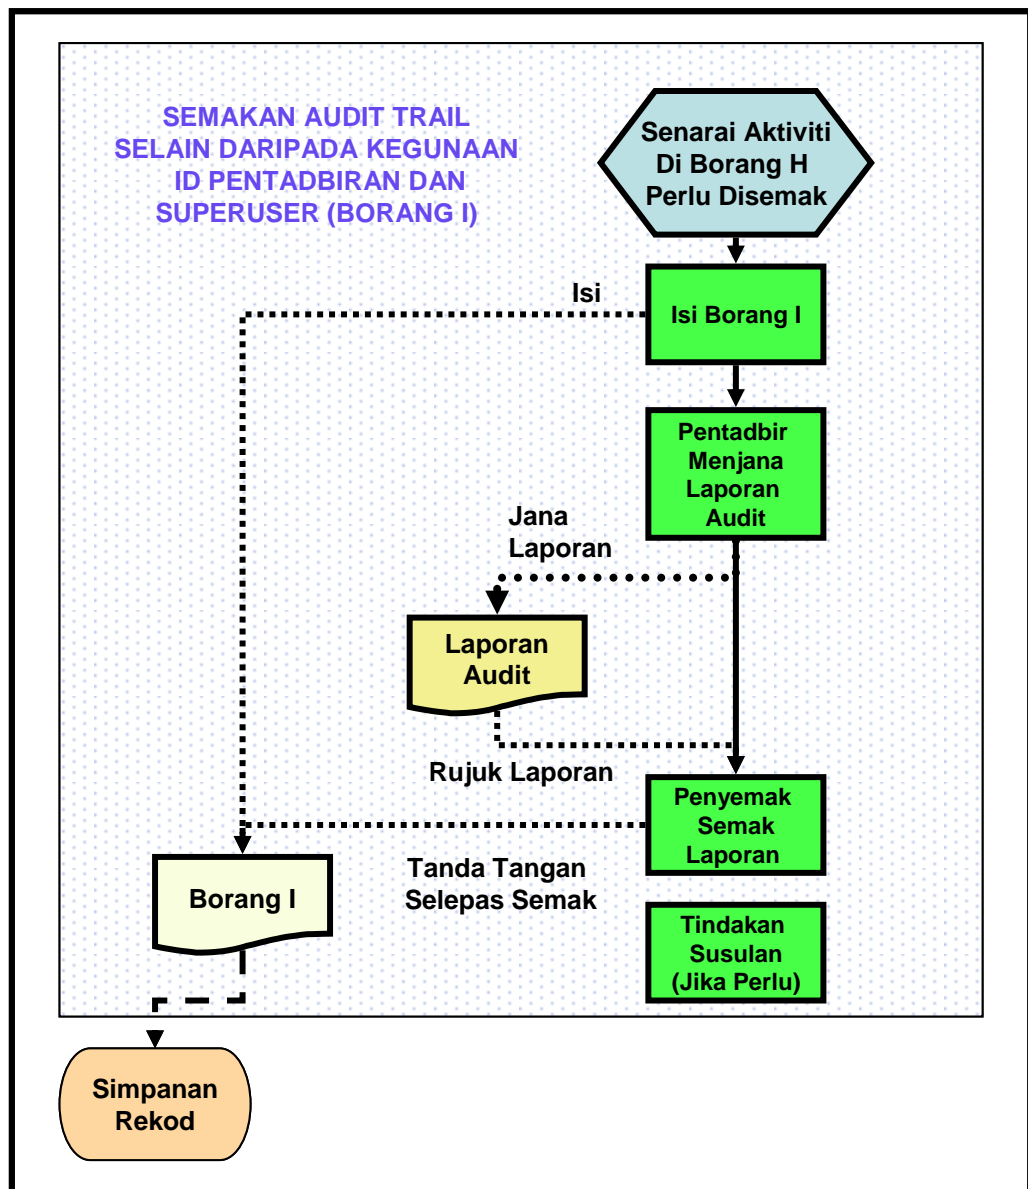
SEMAKAN AUDIT TRAIL SELAIN DARIPADA KEGUNAAN ID PENTADBIRAN DAN SUPERUSER (BORANG I)

Senarai Aktiviti Di Borang H Perlu Disemak

Isi

Isi Borang I

Pentadbir Menjana Laporan Audit

Jana Laporan

Laporan Audit

Rujuk Laporan

Penyemak Semak Laporan

Tanda Tangan Selepas Semak

Borang I

Tindakan Susulan (Jika Perlu)

Simpanan Rekod